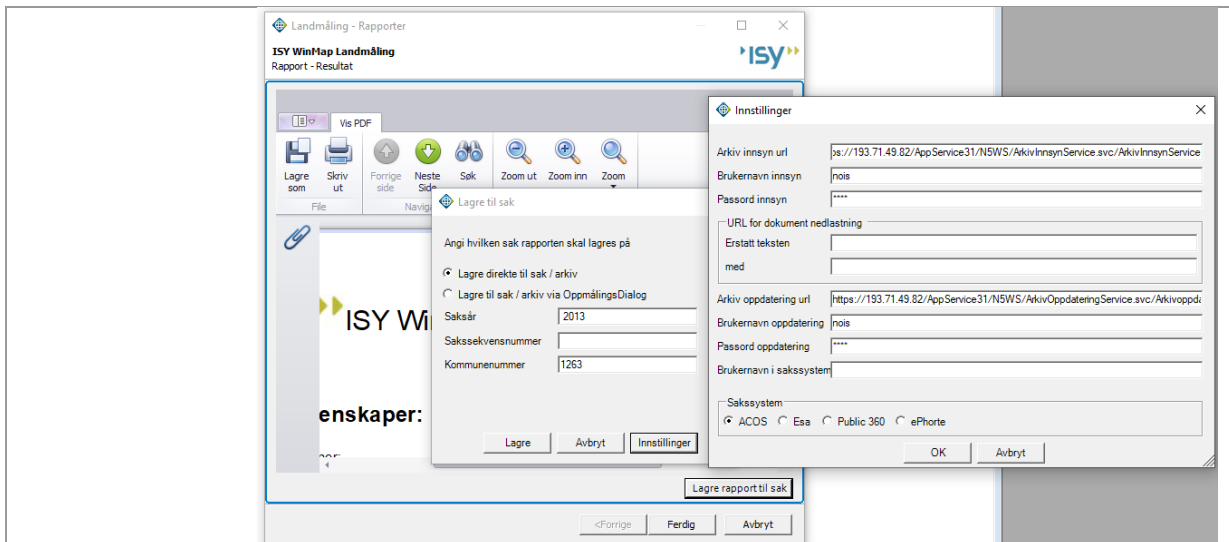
Landmåling - Rapporter

ISY WinMap Landmåling
Rapport - Resultat

ISY

Vis PDF

Lagre som
Skriv ut
Forrige side
Neste Side
Søk
Zoom ut
Zoom inn
Zoom

File
Naviga

ISY Wi

enskaper:

Lagre til sak

Angi hvilken sak rapporten skal lagres på

Lagre direkte til sak / arkiv
Lagre til sak / arkiv via OppmålingsDialog

Saksår 2013
Sakssekvensnummer
Kommunenummer 1263

Lagre
Avbryt
Innstillinger

Innstillinger

Arkiv innsyn url ps://193.71.49.82/AppService31/N5WS/ArkivInnsynService.svc/ArkivInnsynService
Brukernavn innsyn nois
Passord innsyn ****

URL for dokument nedlastning
Erstatt teksten
med

Arkiv oppdatering url https://193.71.49.82/AppService31/N5WS/ArkivOppdateringService.svc/Arkivoppda
Brukernavn oppdatering nois
Passord oppdatering ****
Brukernavn i sakssystem

Sakssystem
ACOS
Esa
Public 360
ePhorte

OK
Avbryt

Lagre rapport til sak

<Forrige
Ferdig
Avbryt